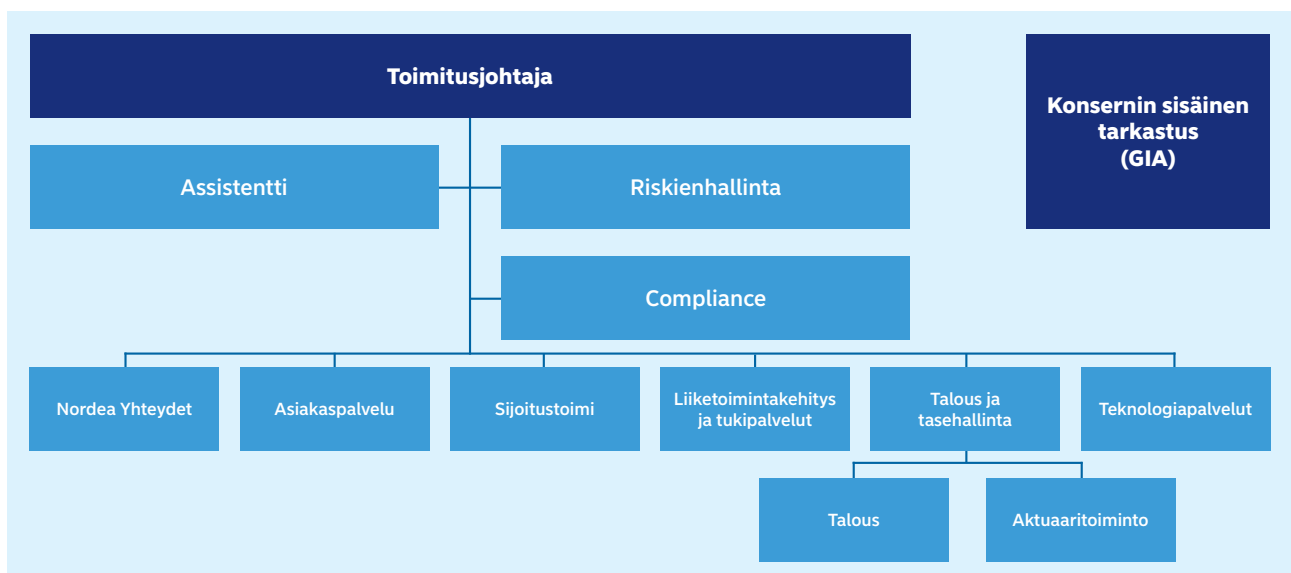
Toimitusjohtaja

Konsernin sisäinen tarkastus (GIA)

Assistentti

Riskienhallinta

Compliance

Nordea Yhteydet

Asiakaspalvelu

Sijoitustoimi

Liiketoimintakehitys ja tukipalvelut

Talous ja tasehallinta

Teknologiapalvelut

Talous

Aktuaaritoiminto